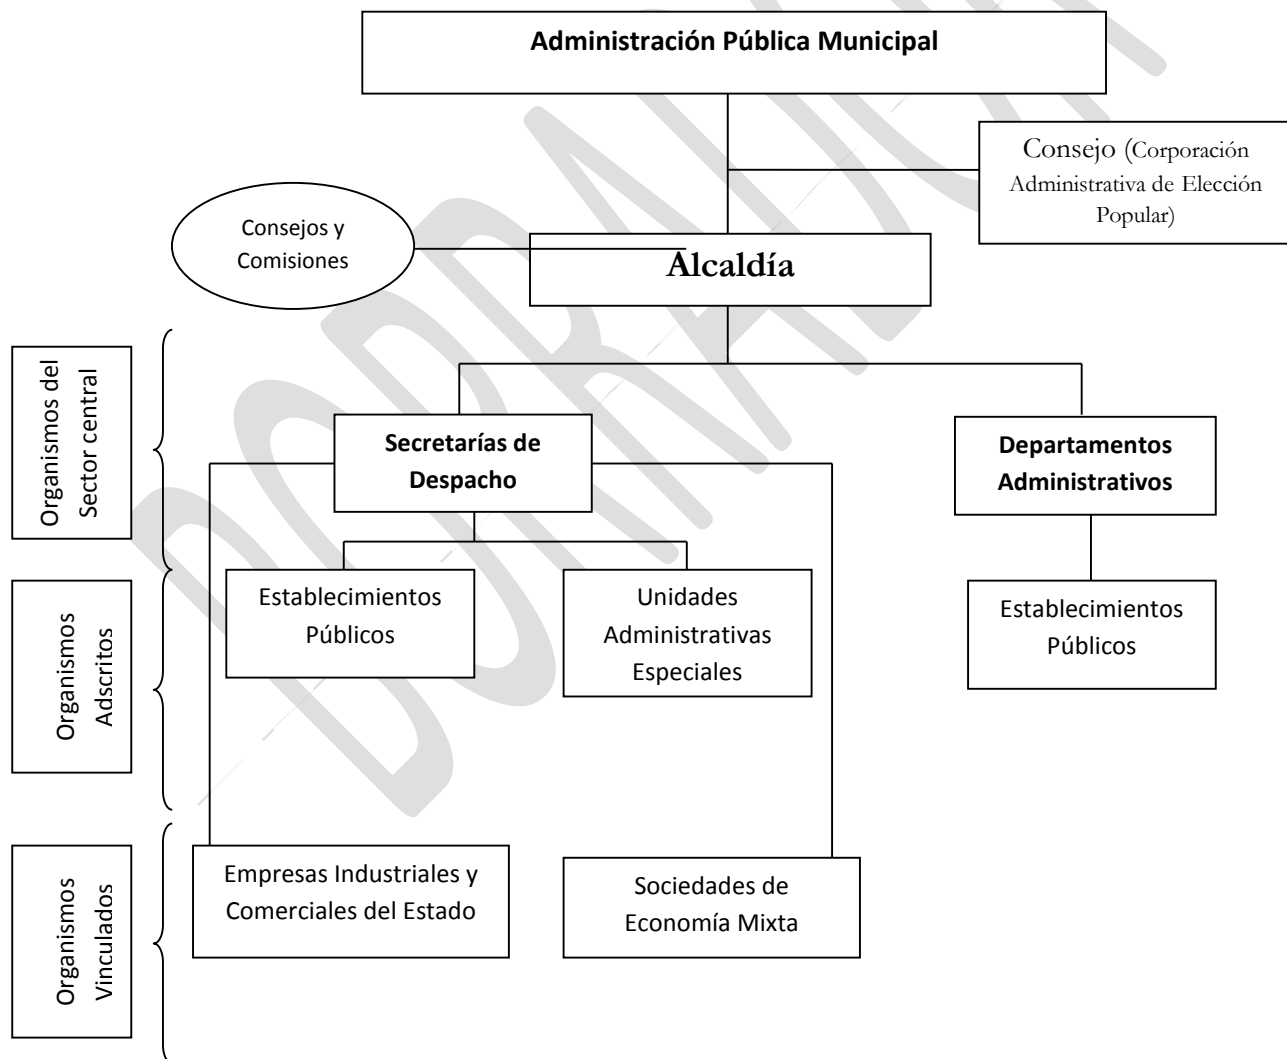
Administración Pública Municipal

Consejo (Corporación Administrativa de Elección Popular)

Consejos y Comisiones

Alcaldía

Organismos del Sector central

Secretarías de Despacho

Departamentos Administrativos

Organismos Adscritos

Establecimientos Públicos

Unidades Administrativas Especiales

Establecimientos Públicos

Organismos Vinculados

Empresas Industriales y Comerciales del Estado

Sociedades de Economía Mixta

DORAFT